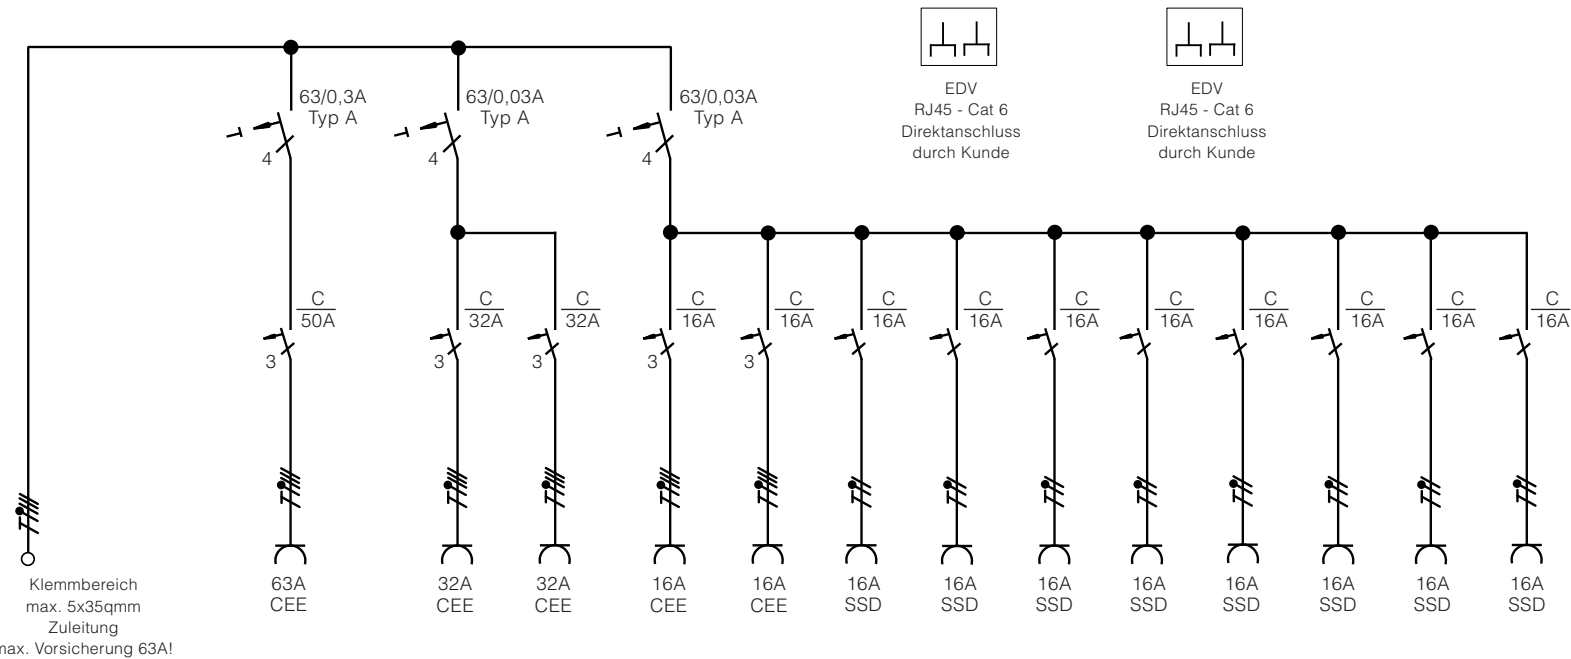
63/0,3A
Typ A
4

63/0,03A
Typ A
4

63/0,03A
Typ A
4

EDV
RJ45 - Cat 6
Direktanschluss
durch Kunde

EDV
RJ45 - Cat 6
Direktanschluss
durch Kunde

$\frac{C}{50A}$ 3

$\frac{C}{32A}$ 3

$\frac{C}{32A}$ 3

$\frac{C}{16A}$ 3

$\frac{C}{16A}$ 3

$\frac{C}{16A}$

$\frac{C}{16A}$

$\frac{C}{16A}$

$\frac{C}{16A}$

$\frac{C}{16A}$

$\frac{C}{16A}$

$\frac{C}{16A}$

$\frac{C}{16A}$

Klemmbereich
max. 5x35qmm
Zuleitung
max. Vorsicherung 63A!

63A CEE

32A CEE

32A CEE

16A CEE

16A CEE

16A SSD

16A SSD

16A SSD

16A SSD

16A SSD

16A SSD

16A SSD

16A SSD